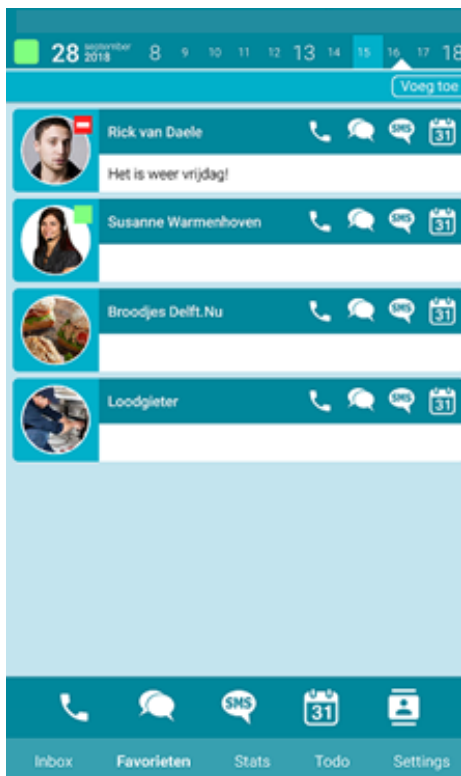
28 september 2018 8 9 10 11 12 13 14 15 16 17 18

Voeg toe

Rick van Daele
SMS 31
Het is weer vrijdag!

Susanne Warmenhoven
SMS 31

Broodjes Delft.Nu
SMS 31

Loodgieter
SMS 31

SMS 31

Inbox Favorieten Stats Todo Settings